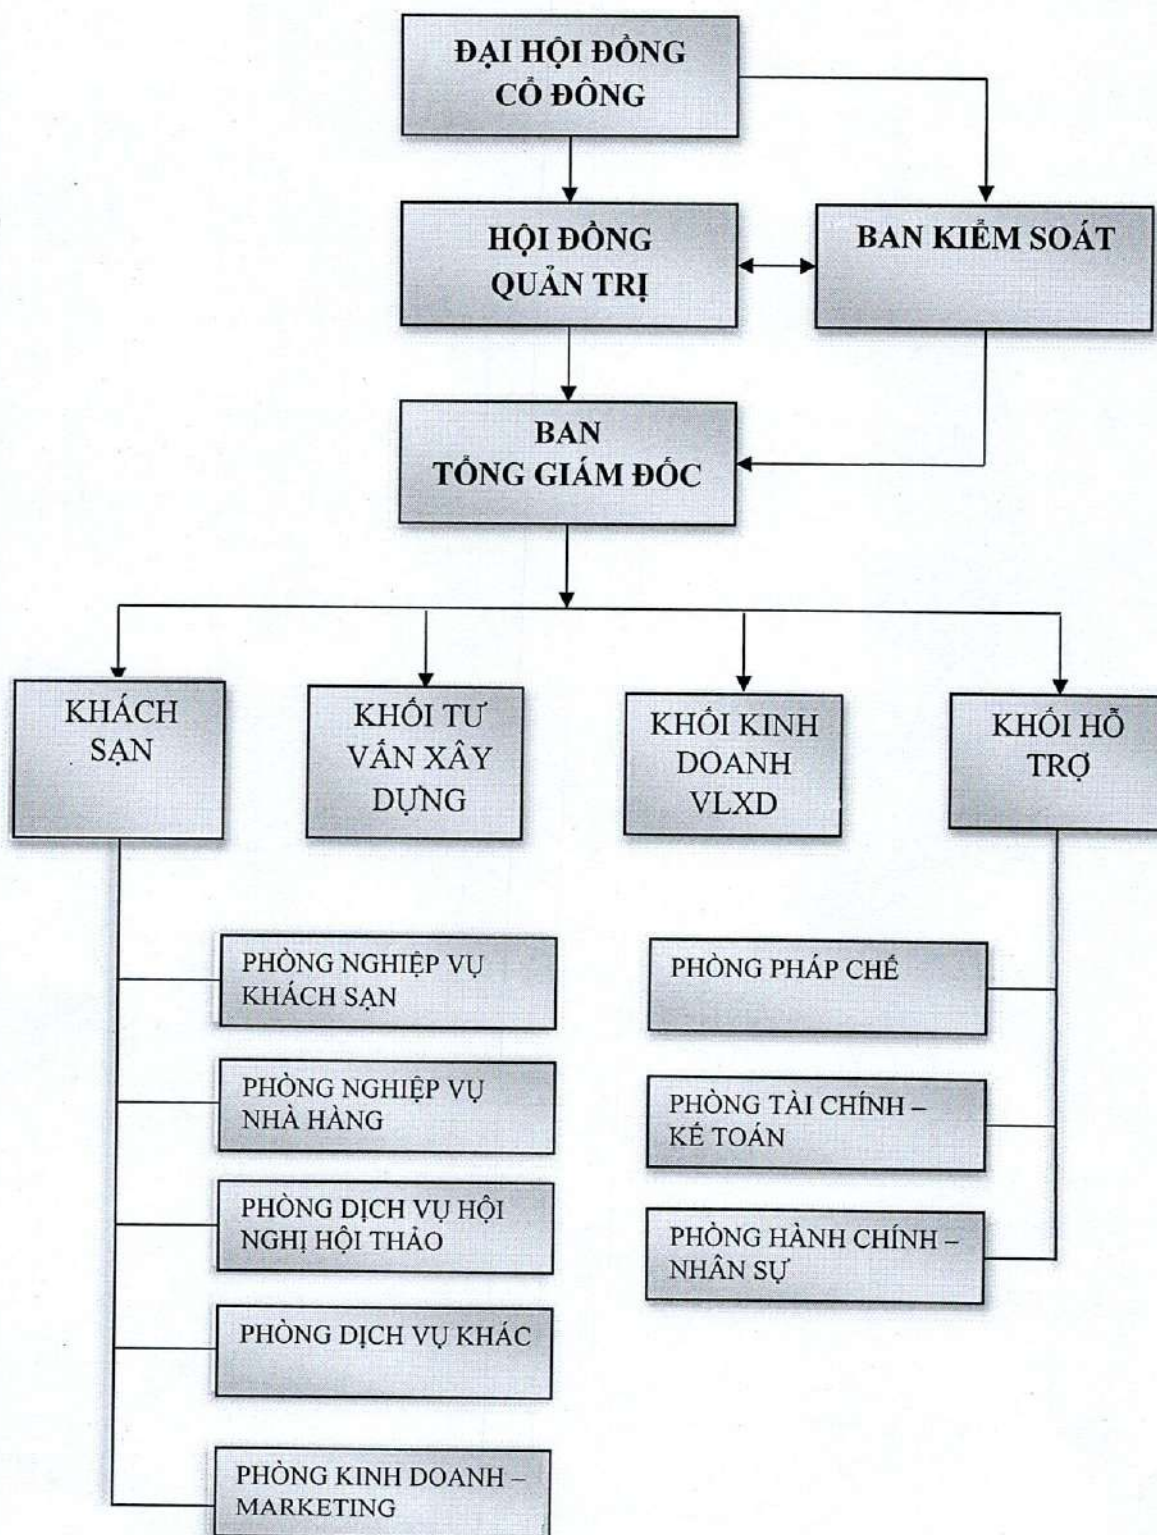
ĐẠI HỘI ĐỒNG CỔ ĐÔNG

HỘI ĐỒNG QUẢN TRỊ

BAN KIỂM SOÁT

BAN TỔNG GIÁM ĐỐC

KHÁCH SẠN

KHỐI TƯ VẤN XÂY DỰNG

KHỐI KINH DOANH VLXD

KHỐI HỖ TRỢ

PHÒNG NGHIỆP VỤ KHÁCH SẠN

PHÒNG NGHIỆP VỤ NHÀ HÀNG

PHÒNG DỊCH VỤ HỘI NGHỊ HỘI THẢO

PHÒNG DỊCH VỤ KHÁC

PHÒNG KINH DOANH – MARKETING

PHÒNG PHÁP CHẾ

PHÒNG TÀI CHÍNH – KẾ TOÁN

PHÒNG HÀNH CHÍNH – NHÂN SỰ